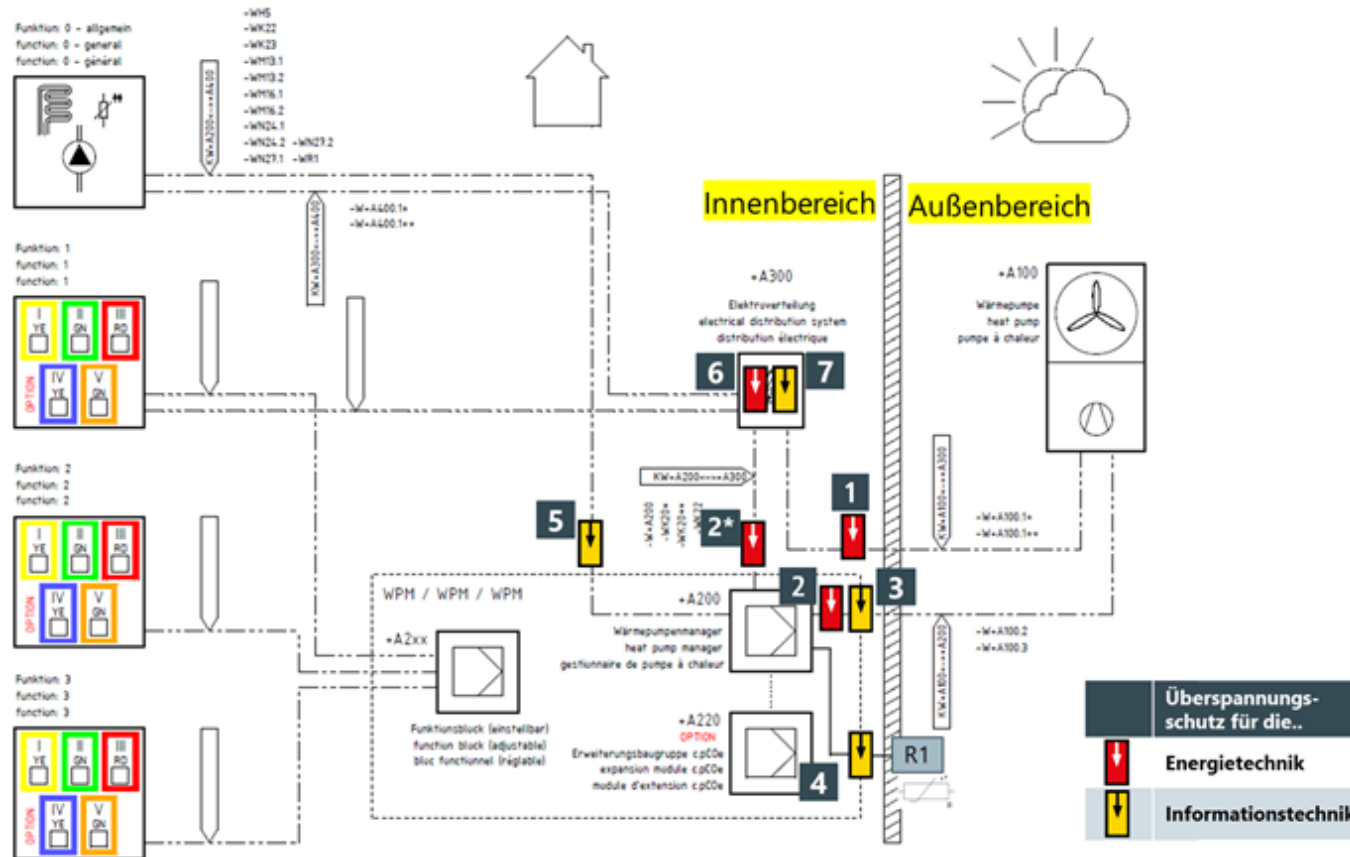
Funktion: 0 - allgemein
function: 0 - general
function: 0 - général

-WH5
-WK22
-WK23
-WM13.1
-WM13.2
-WM16.1
-WM16.2
-WM24.1
-WM24.2 -WM27.2
-WM27.1 -WR1

KW+A200<<<>+A400

KW+A300<<<>+A400

-W+A400.1+
-W+A400.1++

Innenbereich

Außenbereich

Funktion: 1
function: 1
function: 1

I YE
II GN
III RD
OPTION
IV YE
V GN

+A300
Elektroverteilung
electrical distribution system
distribution électrique

6
7

+A100
Wärmepumpe
heat pump
pompe à chaleur

KW+A200<<<>+A300

KW+A100<<<>+A300

1

-W+A100.1+
-W+A100.1++

Funktion: 2
function: 2
function: 2

I YE
II GN
III RD
OPTION
IV YE
V GN

5

-W+A200
-WK20+
-WK20++
-WK22

2*

2
3

WPM / WPM / WPM

+A200
Wärmepumpenmanager
heat pump manager
gestionnaire de pompe à chaleur

+A2xx

KW+A100<<<>+A200

-W+A100.2
-W+A100.3

Funktion: 3
function: 3
function: 3

I YE
II GN
III RD
OPTION
IV YE
V GN

Funktionsblock (einstellbar)
function block (adjustable)
bloc functionnel (réglable)

+A220
OPTION
Erweiterungsbaugruppe c.pCOe
expansion module c.pCOe
module d'extension c.pCOe

4

R1

| Überspannungs-schutz für die.. |
|---|
| Energietechnik |
| Informationstechnik |